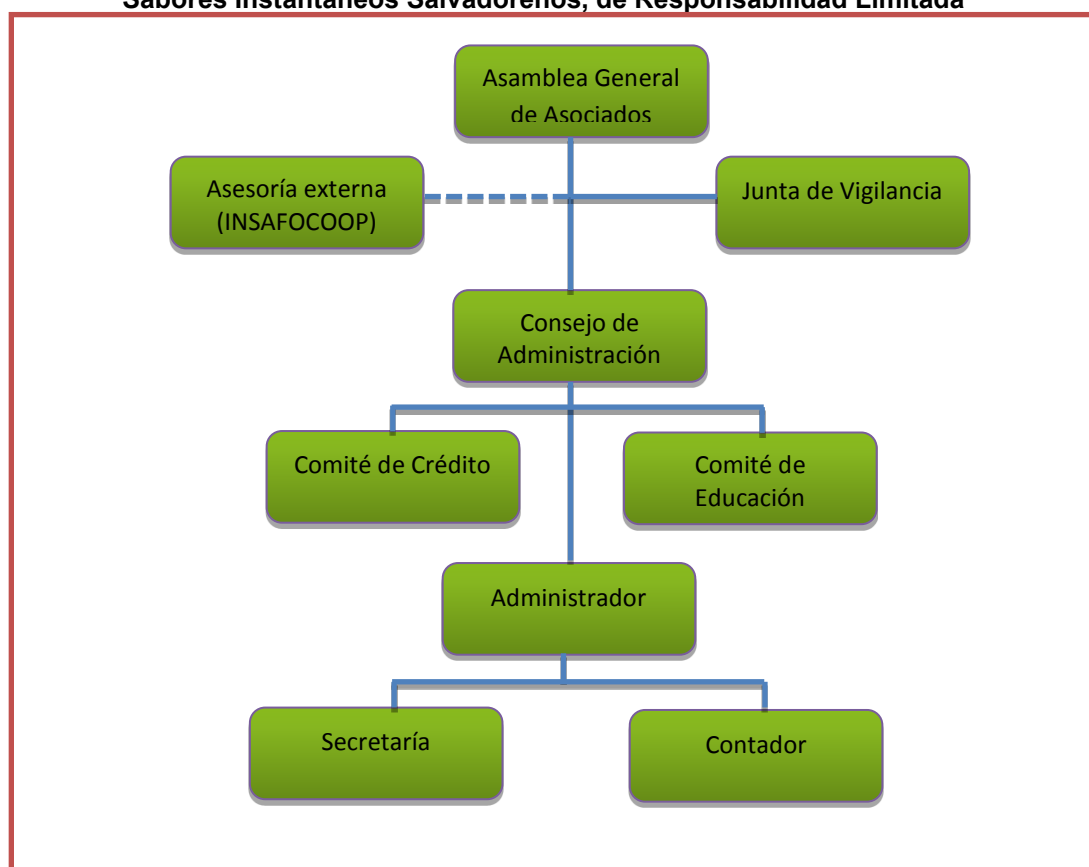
Sabores Instantáneos Salvadoreños, de Responsabilidad Limitada

Asamblea General de Asociados

Asesoría externa (INSAFOCOOP)

Junta de Vigilancia

Consejo de Administración

Comité de Crédito

Comité de Educación

Administrador

Secretaría

Contador